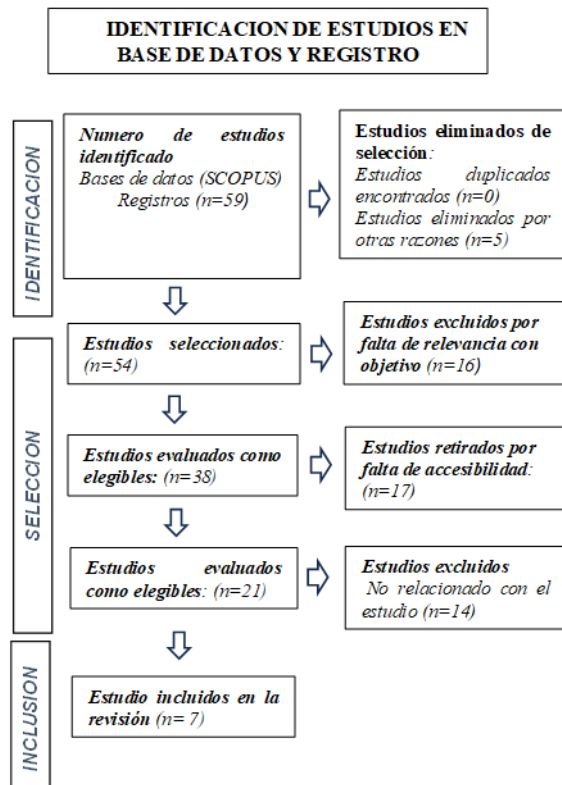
IDENTIFICACION DE ESTUDIOS EN BASE DE DATOS Y REGISTRO

IDENTIFICACION

Numero de estudios identificado
Bases de datos (SCOPUS)
Registros (n=59)

Estudios eliminados de selección:
Estudios duplicados encontrados (n=0)
Estudios eliminados por otras razones (n=5)

SELECCION

Estudios seleccionados: (n=54)

Estudios excluidos por falta de relevancia con objetivo (n=16)

Estudios evaluados como elegibles: (n=38)

Estudios retirados por falta de accesibilidad: (n=17)

Estudios evaluados como elegibles: (n=21)

Estudios excluidos
No relacionado con el estudio (n=14)

INCLUSION

Estudio incluidos en la revisión (n= 7)